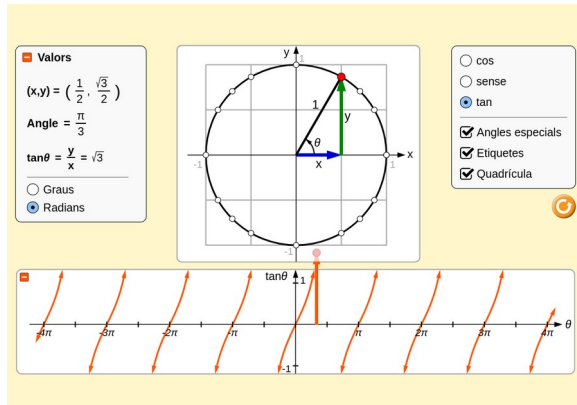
Valors

(x,y) = $\left(\frac{1}{2}, \frac{\sqrt{3}}{2}\right)$

Angle = $\frac{\pi}{3}$

tan$\theta$ = $\frac{y}{x}$ = $\sqrt{3}$

Graus

Radians

y
1
1
y
$\theta$
-1
x
1
x
-1

cos

sense

tan

Angles especials

Etiquetes

Quadrícula

tan$\theta$
1
$\theta$
$-4\pi$
$-3\pi$
$-2\pi$
$-\pi$
$\pi$
$2\pi$
$3\pi$
$4\pi$
-1